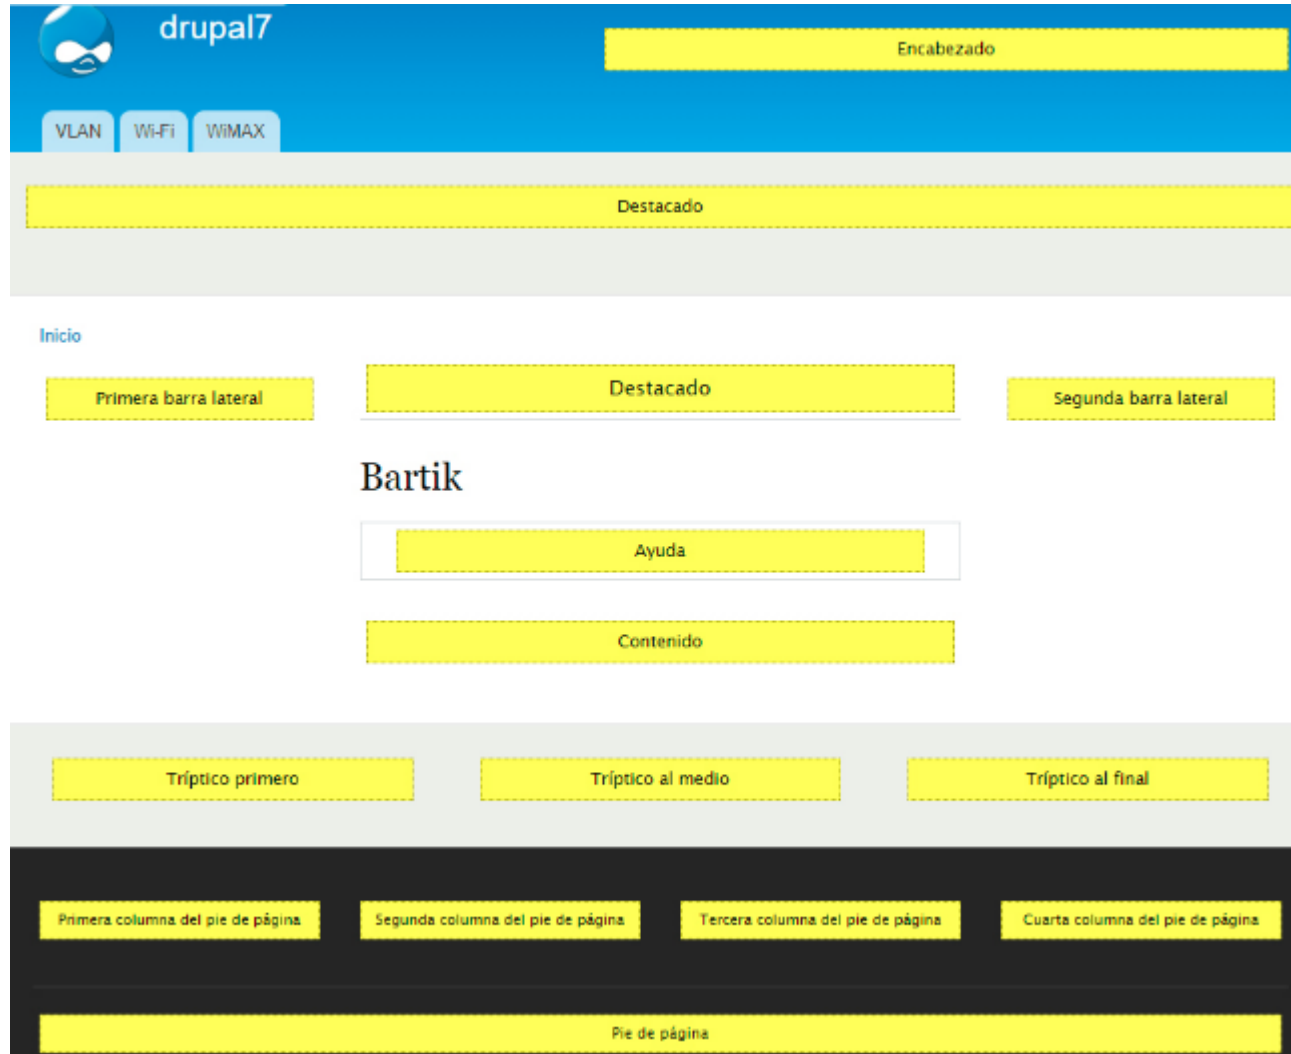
drupal7

Encabezado

VLAN Wi-Fi WiMAX

Destacado

Inicio

Primera barra lateral

Destacado

Segunda barra lateral

Bartik

Ayuda

Contenido

Tríptico primero

Tríptico al medio

Tríptico al final

Primera columna del pie de página

Segunda columna del pie de página

Tercera columna del pie de página

Cuarta columna del pie de página

Pie de página